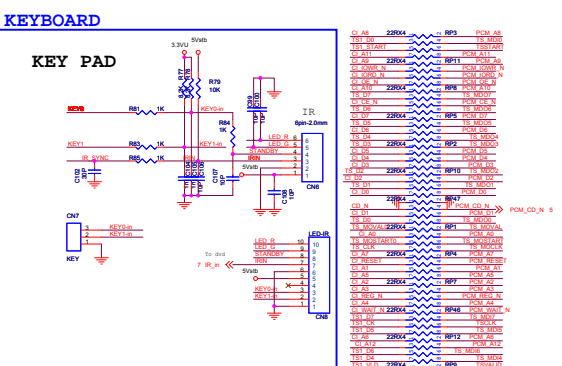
KEYBOARD

KEY PAD

3.3VU
5Vatb
R77 8.2K
R79 10K
R81 1K
R83 1K
R85 1K
R84 1K
KEY0
KEY0-in
KEY1
KEY1-in
IR_SYNC
C102 1nF
C99 10P
C100 10P
C107 10P
C108 10P
IR
6pin-2.0mm
LED_R
LED_G
STANDBY
IRIN
5Vatb
CN6
CN7
KEY0-in
KEY1-in
KEY
To dvd
IR_in
LED-IR
LED_R
LED_G
STANDBY
IRIN
KEY0-in
KEY1-in
CN8

CI_A8 22RX4 RP3 PCM_A8
TS_D0 TS_MDI0
TST_START TSSTART
CI_A11 PCM_A11
CI_A9 22RX4 RP11 PCM_A9
CI_IOWR_N PCM_IOWR_N
CI_IORD_N PCM_IORD_N
CI_OE_N PCM_OE_N
CI_A10 22RX4 RP6 PCM_A10
TS_D7 TS_MDI7
CI_CE_N PCM_CE_N
TS_D5 TS_MDI5
CI_D7 22RX4 RP5 PCM_D7
CI_D6 PCM_D6
CI_D5 PCM_D5
TS_D4 TS_MDI4
CI_D4 22RX4 RP2 PCM_D4
TS_D3 TS_MDI3
CI_D3 PCM_D3
TS_D2 TS_MDI2
CI_D2 22RX4 RP10 PCM_D2
TS_D1 TS_MDI1
CI_D0 PCM_D0
22RX4 RP47
CD_N PCM_CD_N PCM_CD_N
CI_D1 PCM_D1
TS_D6 TS_MDI6
TS_MOVAL 22RX4 RP1 TS_MOVAL
CI_A0 PCM_A0
TS_MCSTART TS_MCSTART
TS_MCLK TS_MCLK
CI_A2 22RX4 RP4 PCM_A2
CI_RESET PCM_RESET
CI_A1 PCM_A1
CI_A5 PCM_A5
CI_A3 22RX4 RP7 PCM_A3
CI_A6 PCM_A6
CI_REG_N PCM_REG_N
CI_A4 PCM_A4
CI_WAIT_N 22RX4 RP46 PCM_WAIT_N
TS_D7 TS_MDI7
TST_CK TSCLK
TS_D5 TS_MDI5
CI_A8 22RX4 RP12 PCM_A8
CI_AT2 PCM_AT2
TS_D6 TS_MDI6
TS_D4 TS_MDI4